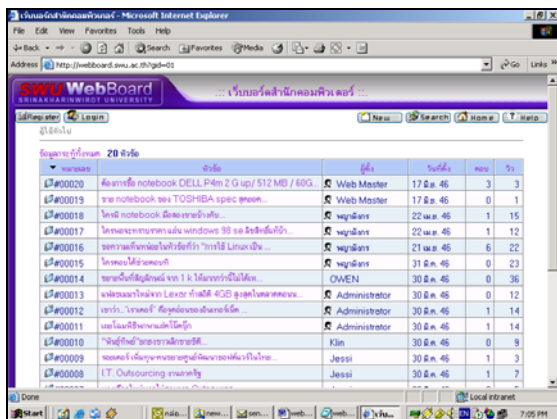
เว็บบอร์ดสำนักคอมพิวเตอร์ - Microsoft Internet Explorer

File Edit View Favorites Tools Help

Back Search Favorites Media

Address http://webboard.swu.ac.th/?gid=01

Go Links

SWU WebBoard
SRINAKHARINWIROT UNIVERSITY

:: เว็บบอร์ดสำนักคอมพิวเตอร์ ::

Register Login

New Search Home Help

ผู้ใช้ทั่วไป

ข้อมูลกระทู้ทั้งหมด 20 หัวข้อ

| หมายเลข | หัวข้อ | ผู้ตั้ง | วันที่ตั้ง | ตอบ | อ่าน |
|---|---|---|---|---|---|
| #00020 | ต้องการซื้อ notebook DELL P4m 2 G up/ 512 MB / 60G... | Web Master | 17 มิ.ย. 46 | 3 | 3 |
| #00019 | ขาย notebook ของ TOSHIBA spec สุดยอด... | Web Master | 17 มิ.ย. 46 | 0 | 1 |
| #00018 | ใครมี notebook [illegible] | พฤกษ์ | 22 เม.ย. 46 | 1 | 15 |
| #00017 | ใครจะเอาขายเกมเล่นบน windows 98 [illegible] | พฤกษ์ | 22 เม.ย. 46 | 1 | 12 |
| #00016 | ขอความเห็นหน่อยในหัวข้อว่า "การใช้ Linux เป็น... | พฤกษ์ | 21 เม.ย. 46 | 6 | 22 |
| #00015 | ใครพอจะได้ช่วยตอบที | พฤกษ์ | 31 มี.ค. 46 | 0 | 23 |
| #00014 | ขายเก็บที่ข้อมูลขนาด 1 k ให้มากกว่านี้ไม่ได้ค... | OWEN | 30 มี.ค. 46 | 0 | 36 |
| #00013 | แฟลชเมมโมรี่ใหม่จาก Lexar กำลังดี 4GB สูงสุดในตลาดตอนนี้... | Administrator | 30 มี.ค. 46 | 0 | 12 |
| #00012 | เราว่า..."เราเคย" ที่สุดของบรรดาเนื้อหาแข็งเลย... | Administrator | 30 มี.ค. 46 | 1 | 14 |
| #00011 | เทคโนโลยีใหม่ทางเทคโนโลยีดู... | Administrator | 30 มี.ค. 46 | 1 | 14 |
| #00010 | "ฟิลม์ภัณฑ์" ยกยอดขายทั้งปี... | Klin | 30 มี.ค. 46 | 0 | 9 |
| #00009 | ซอฟต์แวร์เพื่อการพัฒนาศูนย์พัฒนาซอฟต์แวร์ในไทย... | Jessi | 30 มี.ค. 46 | 1 | 12 |
| #00008 | I.T. Outsourcing งานภาครัฐ | Jessi | 30 มี.ค. 46 | 1 | 7 |

Done

Local intranet

Start

7:05 PM